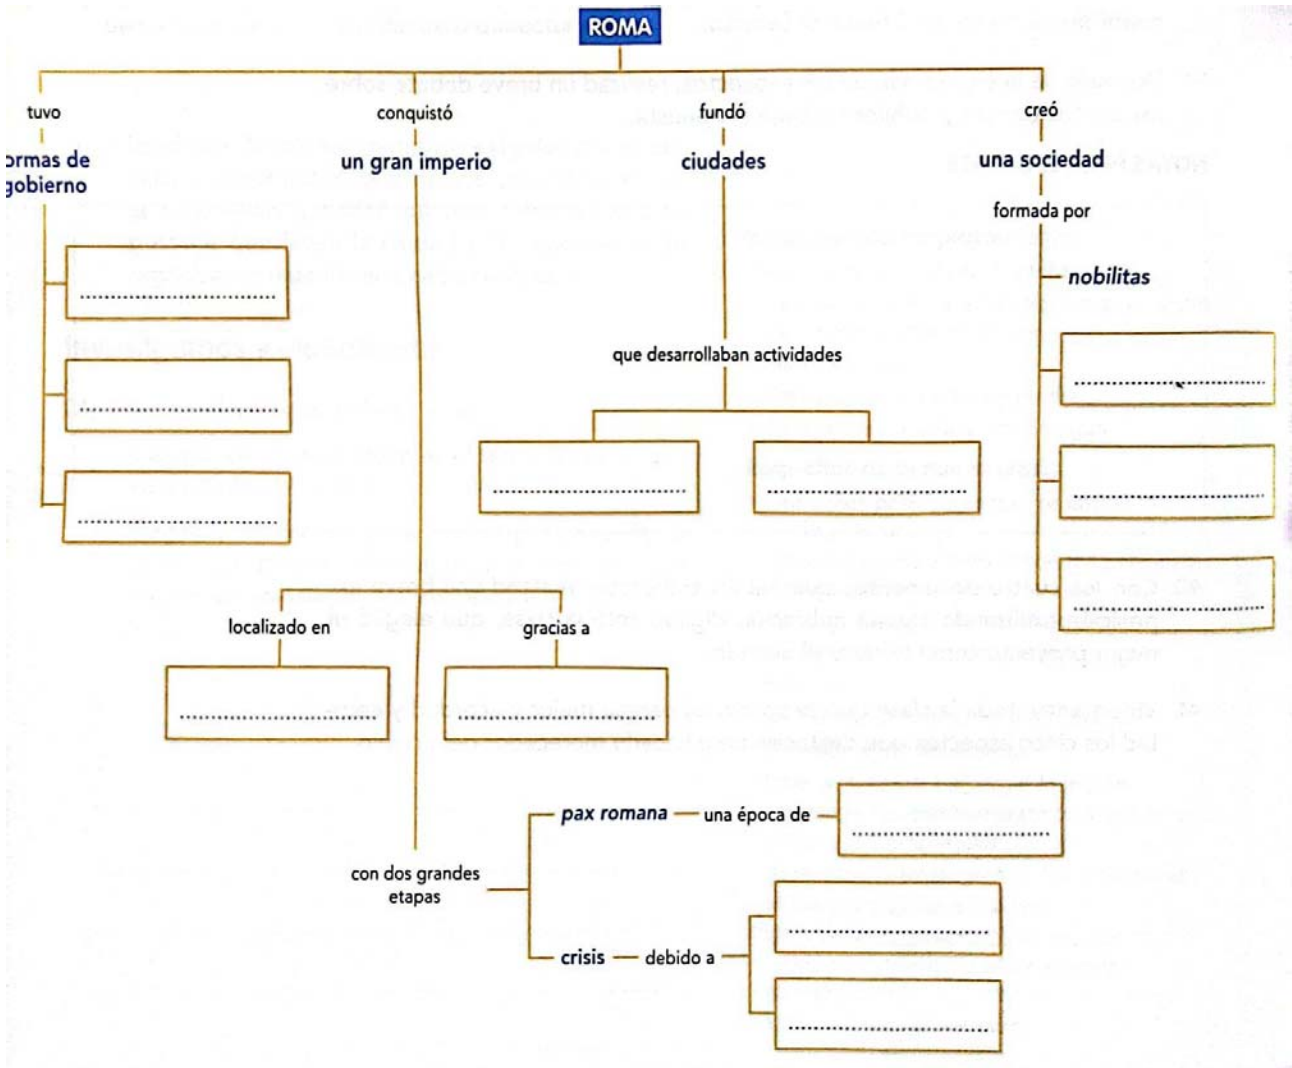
ROMA

tuvo
ormas de gobierno

..............................

..............................

..............................

conquistó
un gran imperio

localizado en
..............................

gracias a
..............................

con dos grandes etapas

*pax romana* — una época de — ..............................

crisis — debido a
..............................
..............................

fundó
ciudades

que desarrollaban actividades

..............................

..............................

creó
una sociedad

formada por

*nobilitas*

..............................

..............................

..............................